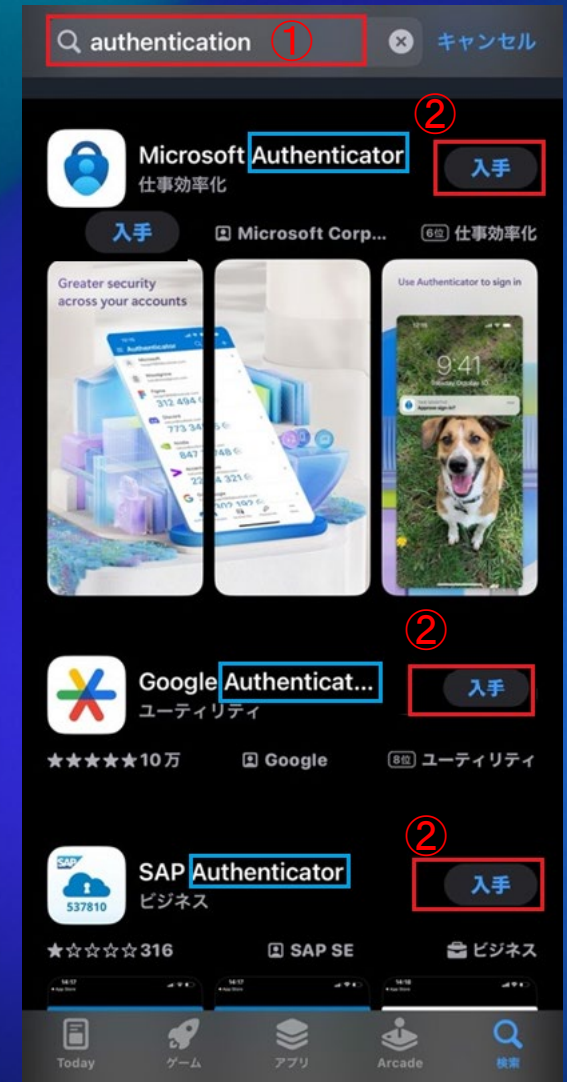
authentication ①
キャンセル

②
Microsoft Authenticator
仕事効率化
入手
入手
Microsoft Corp...
6位 仕事効率化

Greater security across your accounts
Authenticator
Use Authenticator to sign in
9:41

②
Google Authenticat...
ユーティリティ
入手
★★★★★10万
Google
8位 ユーティリティ

②
SAP Authenticator
ビジネス
537810
入手
★☆☆☆☆316
SAP SE
ビジネス

Today
ゲーム
アプリ
Arcade
検索